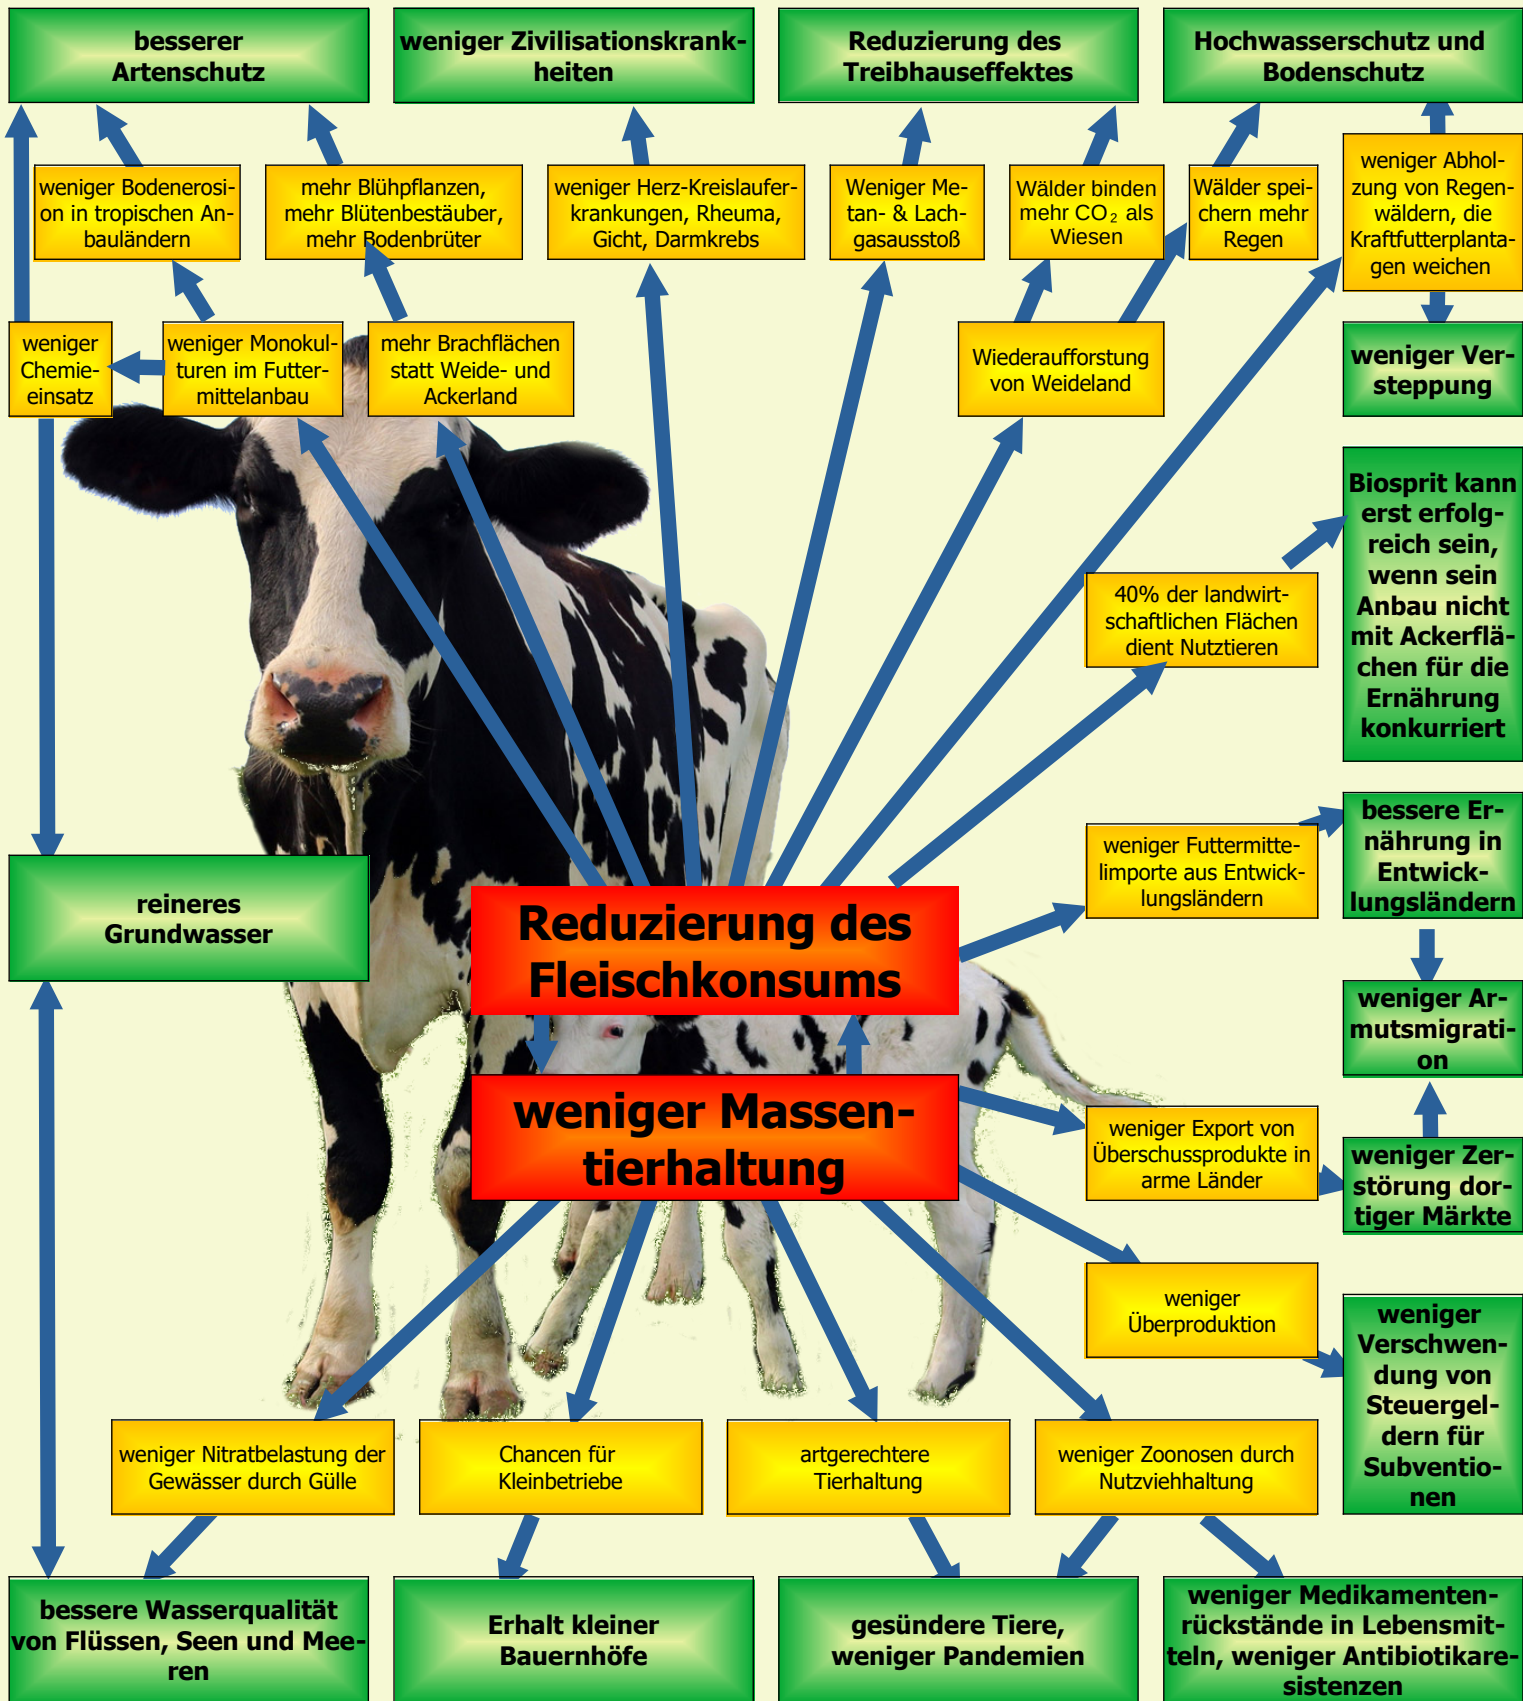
besserer Artenschutz

weniger Zivilisationskrankheiten

Reduzierung des Treibhauseffektes

Hochwasserschutz und Bodenschutz

weniger Bodenerosion in tropischen Anbauländern

mehr Blühpflanzen, mehr Blütenbestäuber, mehr Bodenbrüter

weniger Herz-Kreislauferkrankungen, Rheuma, Gicht, Darmkrebs

Weniger Metan- & Lachgasausstoß

Wälder binden mehr $CO_2$ als Wiesen

Wälder speichern mehr Regen

weniger Abholzung von Regenwäldern, die Kraftfutterplantagen weichen

weniger Chemieeinsatz

weniger Monokulturen im Futtermittelanbau

mehr Brachflächen statt Weide- und Ackerland

Wiederaufforstung von Weideland

weniger Versteppung

Biosprit kann erst erfolgreich sein, wenn sein Anbau nicht mit Ackerflächen für die Ernährung konkurriert

40% der landwirtschaftlichen Flächen dient Nutztieren

bessere Ernährung in Entwicklungsländern

weniger Futtermittelimporte aus Entwicklungsländern

reineres Grundwasser

Reduzierung des Fleischkonsums

weniger Armutsmigration

weniger Massentierhaltung

weniger Export von Überschussprodukte in arme Länder

weniger Zerstörung dortiger Märkte

weniger Überproduktion

weniger Verschwendung von Steuergeldern für Subventionen

weniger Nitratbelastung der Gewässer durch Gülle

Chancen für Kleinbetriebe

artgerechtere Tierhaltung

weniger Zoonosen durch Nutzviehhaltung

bessere Wasserqualität von Flüssen, Seen und Meeren

Erhalt kleiner Bauernhöfe

gesündere Tiere, weniger Pandemien

weniger Medikamentenrückstände in Lebensmitteln, weniger Antibiotikaresistenzen